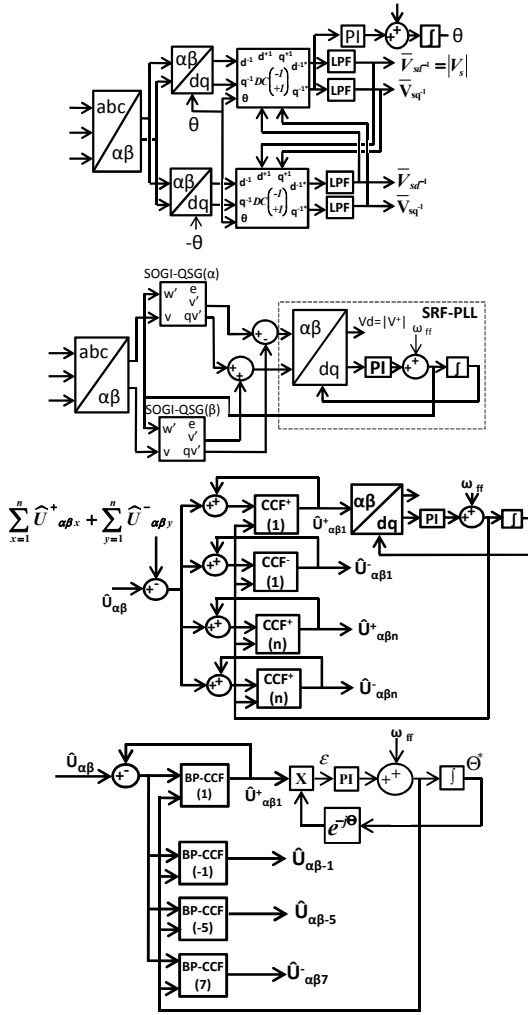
abc
αβ
αβ
dq
θ
$d^{-1}$ $d^{+1}$ $q^{+1}$
$q^{-1}$ $DC\begin{pmatrix}-1\\+1\end{pmatrix}$ $d^{-1}$
θ $q^{-1}$
LPF
LPF
PI
+
+
∫
θ
$\bar{V}_{sd^{+1}} = |V_s|$
$\bar{V}_{sq^{+1}}$
αβ
dq
-θ
$d^{-1}$ $d^{+1}$ $q^{+1}$
$q^{-1}$ $DC\begin{pmatrix}-1\\+1\end{pmatrix}$ $d^{-1}$
θ $q^{-1}$
LPF
LPF
$\bar{V}_{sd^{-1}}$
$\bar{V}_{sq^{-1}}$

SOGI-QSG(α)
w' e v' v qv'
abc
αβ
SOGI-QSG(β)
w' e v' v qv'
+ -
+ +
αβ
dq
Vd=|V+|
SRF-PLL
$\omega_{ff}$
PI
+ +
∫

$\sum_{x=1}^{n} \hat{U}^{+}_{\alpha\beta x} + \sum_{y=1}^{n} \hat{U}^{-}_{\alpha\beta y}$
$\hat{U}_{\alpha\beta}$
+ -
+ +
CCF⁺ (1)
Û⁺αβ1
CCF⁻ (1)
Û⁻αβ1
CCF⁺ (n)
Û⁺αβn
CCF⁺ (n)
Û⁻αβn
αβ
dq
PI
$\omega_{ff}$
+ +
∫

$\hat{U}_{\alpha\beta}$
+ -
BP-CCF (1)
Û⁺αβ1
X
$\varepsilon$
PI
$\omega_{ff}$
+ +
∫
Θ*
$e^{-j\Theta}$
BP-CCF (-1)
Ûαβ-1
BP-CCF (-5)
Ûαβ-5
BP-CCF (7)
Û⁻αβ7